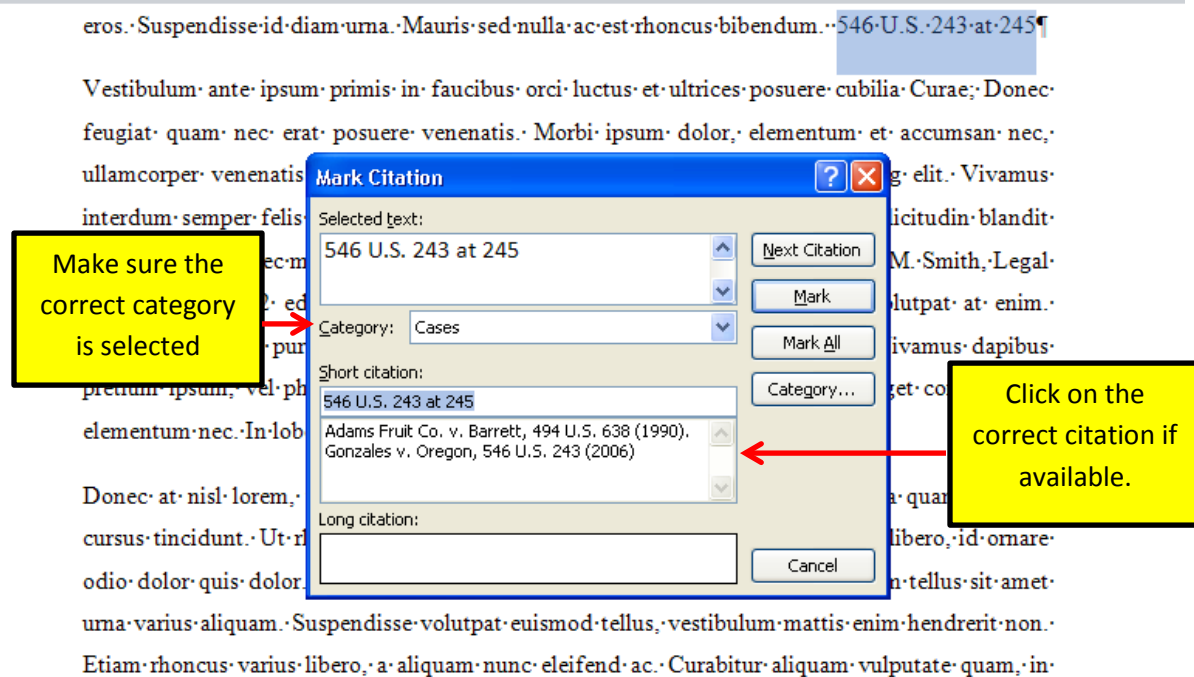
eros.·Suspendisse·id·diam·urna.·Mauris·sed·nulla·ac·est·rhoncus·bibendum.··546·U.S.·243·at·245¶

Vestibulum· ante· ipsum· primis· in· faucibus· orci· luctus· et· ultrices· posuere· cubilia· Curae;· Donec· feugiat· quam· nec· erat· posuere· venenatis.· Morbi· ipsum· dolor,· elementum· et· accumsan· nec,· ullamcorper· venenatis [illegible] g· elit.· Vivamus· interdum· semper· felis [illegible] licitudin· blandit· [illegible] ec·m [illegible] M.·Smith,·Legal· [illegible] 2· ed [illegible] lutpat· at· enim.· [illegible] pur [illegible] ivamus· dapibus· pretium· ipsum,· vel· ph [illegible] get· co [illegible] elementum·nec.·In·lob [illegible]

Donec· at· nisl· lorem,· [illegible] a· quam cursus· tincidunt.· Ut· r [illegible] libero,·id·ornare· odio· dolor· quis· dolor. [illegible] n·tellus·sit·amet· urna·varius·aliquam.·Suspendisse·volutpat·euismod·tellus,·vestibulum·mattis·enim·hendrerit·non.· Etiam·rhoncus·varius·libero,·a·aliquam·nunc·eleifend·ac.·Curabitur·aliquam·vulputate·quam,·in·

Mark Citation
Selected text:
546 U.S. 243 at 245
Category: Cases
Short citation:
546 U.S. 243 at 245
Adams Fruit Co. v. Barrett, 494 U.S. 638 (1990).
Gonzales v. Oregon, 546 U.S. 243 (2006)
Long citation:
Next Citation
Mark
Mark All
Category...
Cancel

Make sure the correct category is selected

Click on the correct citation if available.